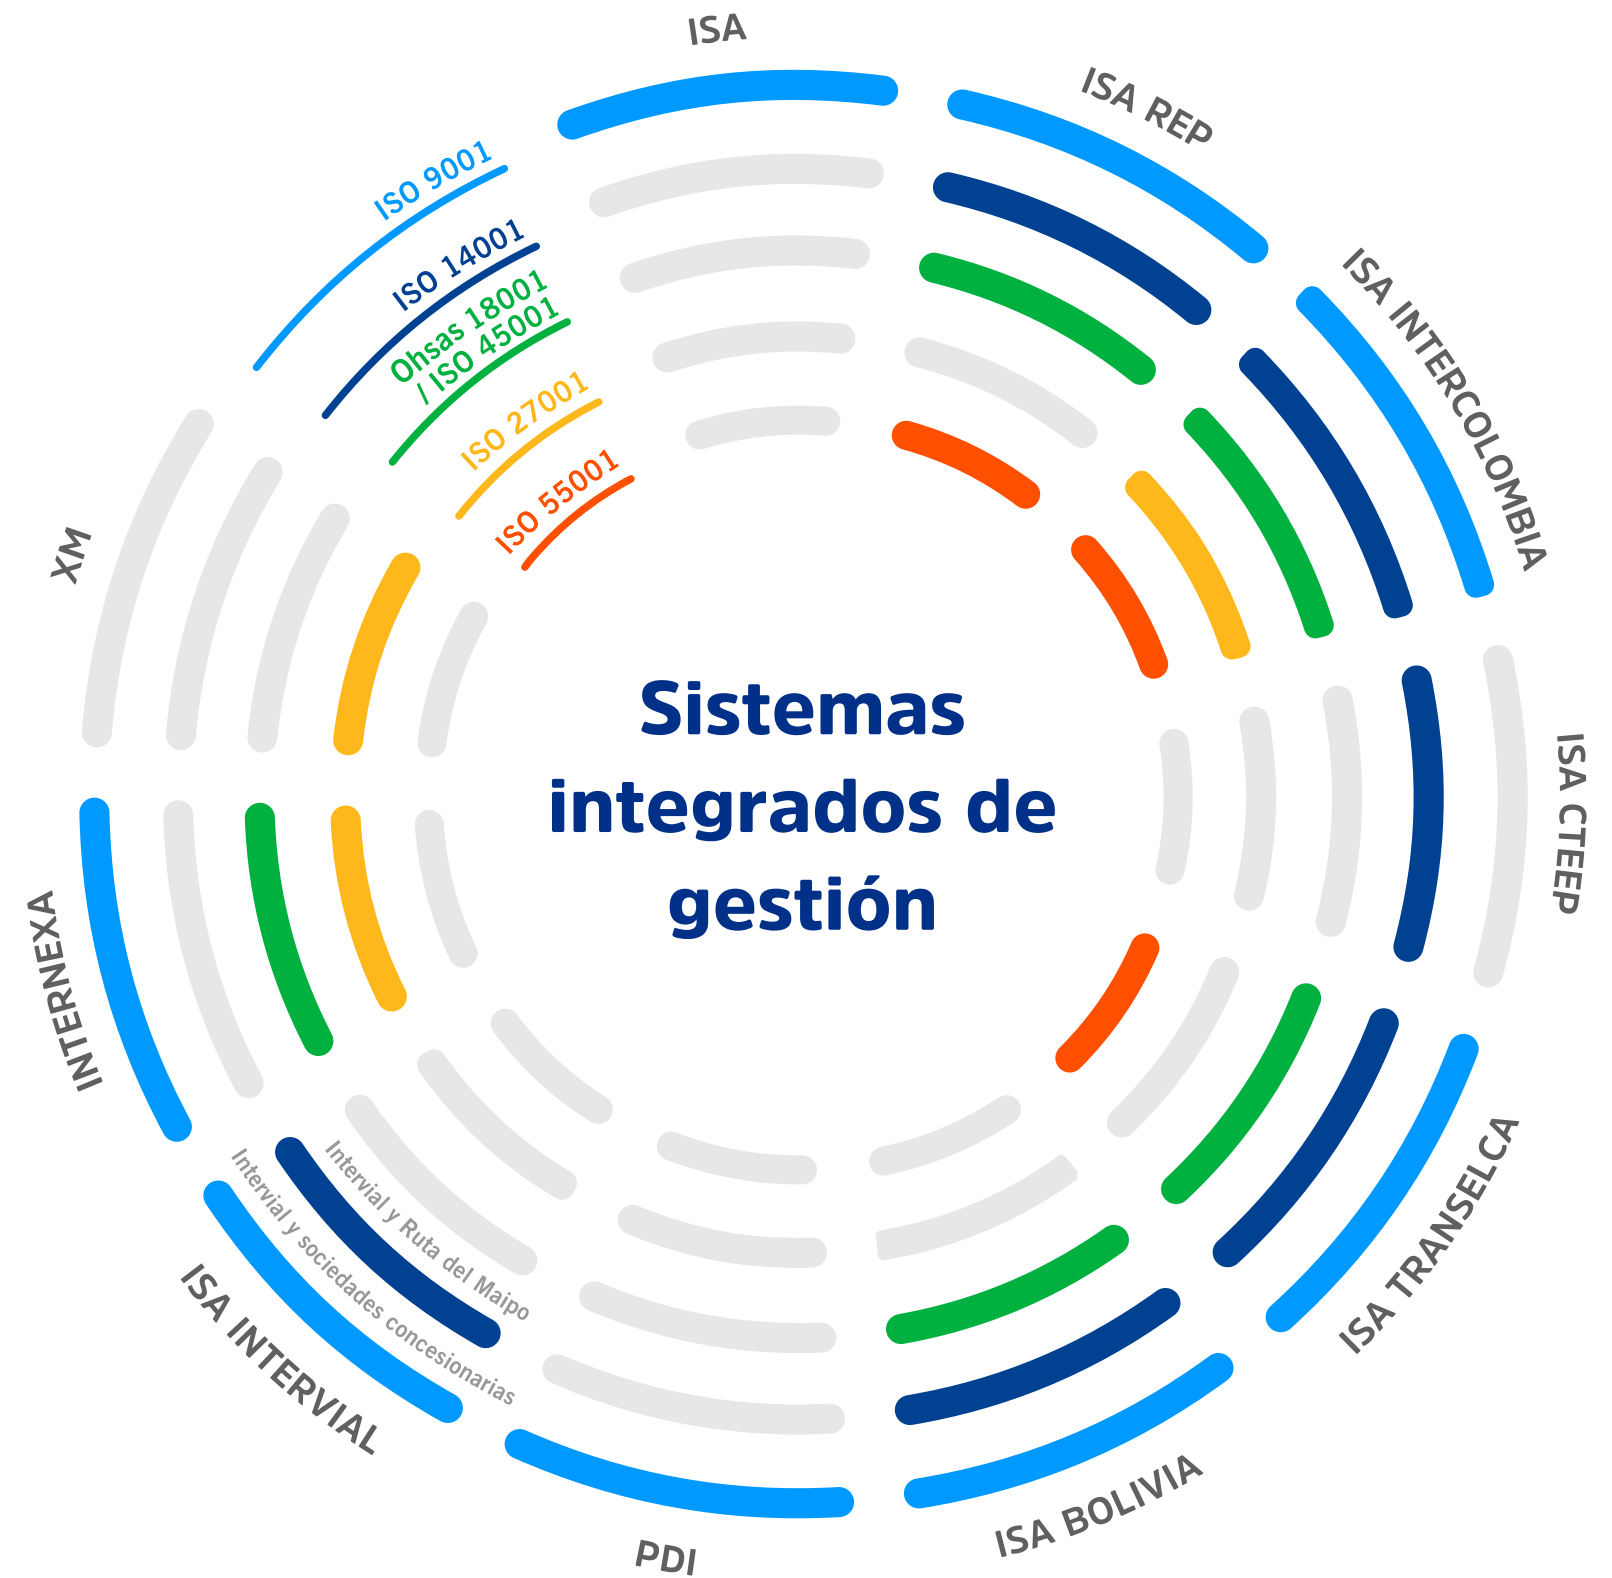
Sistemas integrados de gestión

ISA

ISA REP

ISA INTERCOLOMBIA

ISA CTEEP

ISA TRANSELCA

ISA BOLIVIA

PDI

ISA INTERVIAL

Intervial y sociedades concesionarias

Intervial y Ruta del Maipo

INTERNEXA

XM

ISO 9001

ISO 14001

Ohsas 18001 / ISO 45001

ISO 27001

ISO 55001